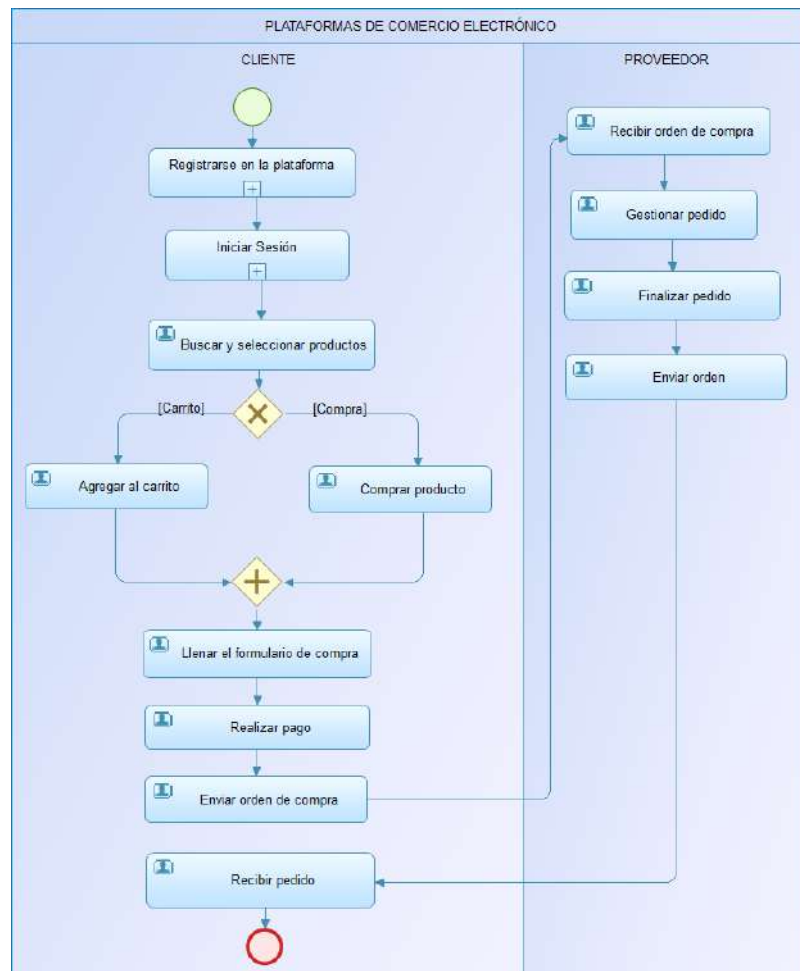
PLATAFORMAS DE COMERCIO ELECTRÓNICO

CLIENTE

Registrarse en la plataforma

Iniciar Sesión

Buscar y seleccionar productos

[Carrito]

[Compra]

Agregar al carrito

Comprar producto

Llenar el formulario de compra

Realizar pago

Enviar orden de compra

Recibir pedido

PROVEEDOR

Recibir orden de compra

Gestionar pedido

Finalizar pedido

Enviar orden